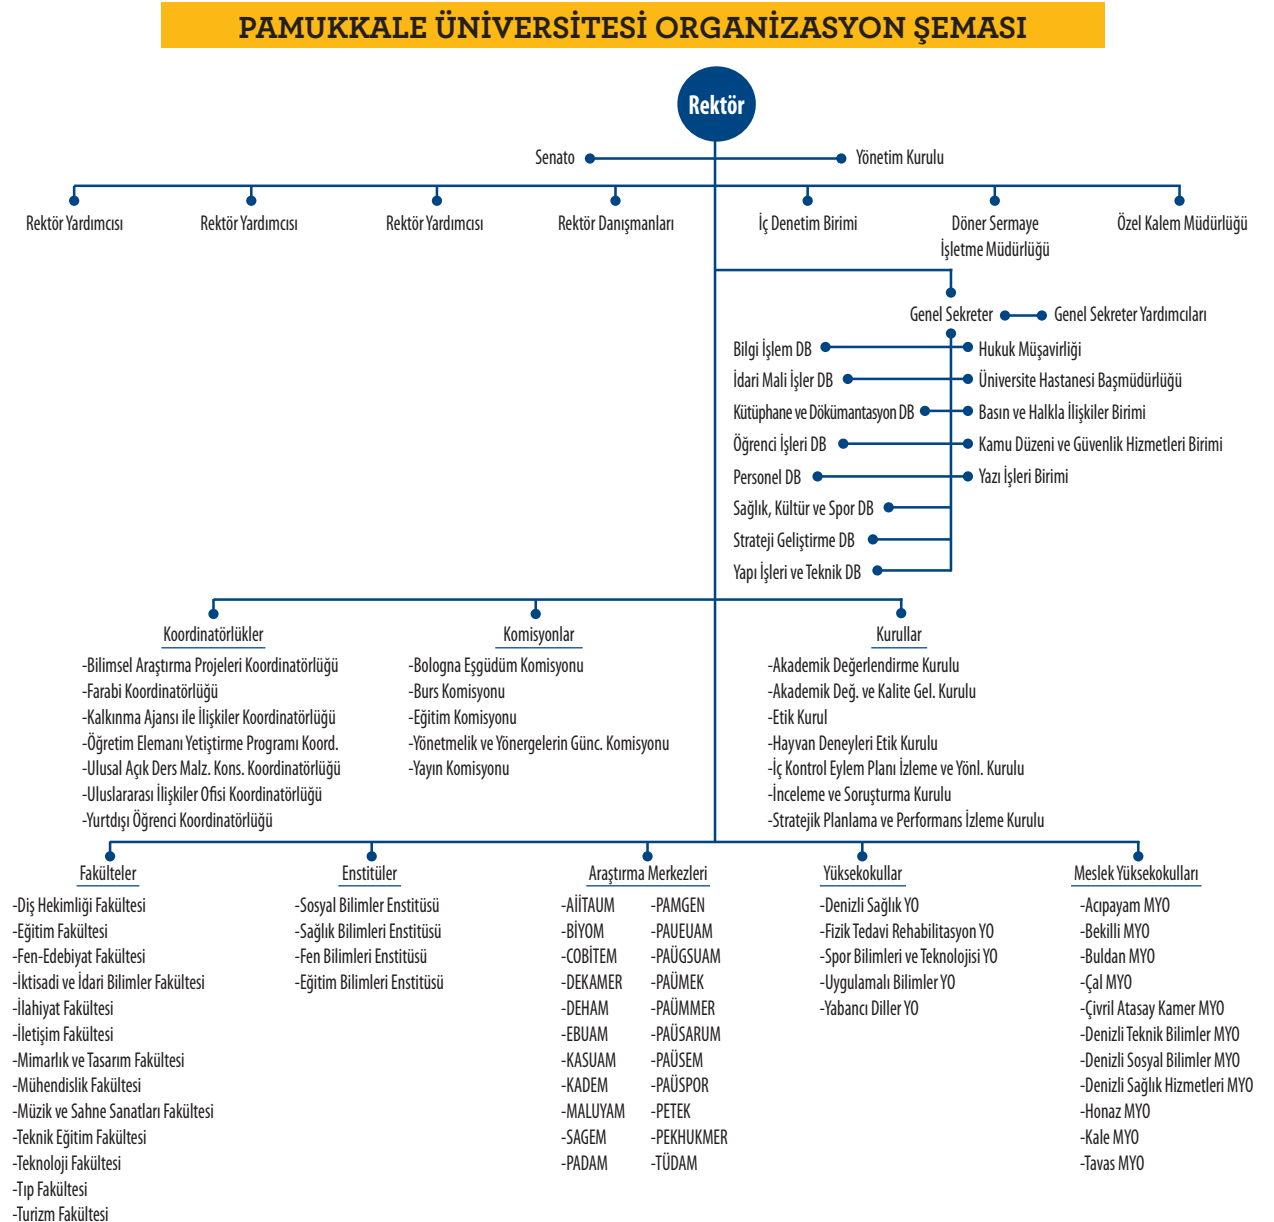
PAMUKKALE ÜNİVERSİTESİ ORGANİZASYON ŞEMASI

Rektör

Senato

Yönetim Kurulu

Rektör Yardımcısı

Rektör Yardımcısı

Rektör Yardımcısı

Rektör Danışmanları

İç Denetim Birimi

Döner Sermaye İşletme Müdürlüğü

Özel Kalem Müdürlüğü

Genel Sekreter

Genel Sekreter Yardımcıları

Bilgi İşlem DB
İdari Mali İşler DB
Kütüphane ve Dökümantasyon DB
Öğrenci İşleri DB
Personel DB
Sağlık, Kültür ve Spor DB
Strateji Geliştirme DB
Yapı İşleri ve Teknik DB

Hukuk Müşavirliği
Üniversite Hastanesi Başmüdürlüğü
Basın ve Halkla İlişkiler Birimi
Kamu Düzeni ve Güvenlik Hizmetleri Birimi
Yazı İşleri Birimi

Koordinatörlükler
-Bilimsel Araştırma Projeleri Koordinatörlüğü
-Farabi Koordinatörlüğü
-Kalkınma Ajansı ile İlişkiler Koordinatörlüğü
-Öğretim Elemanı Yetiştirme Programı Koord.
-Ulusal Açık Ders Malz. Kons. Koordinatörlüğü
-Uluslararası İlişkiler Ofisi Koordinatörlüğü
-Yurtdışı Öğrenci Koordinatörlüğü

Komisyonlar
-Bologna Eşgüdüm Komisyonu
-Burs Komisyonu
-Eğitim Komisyonu
-Yönetmelik ve Yönergelerin Günc. Komisyonu
-Yayın Komisyonu

Kurullar
-Akademik Değerlendirme Kurulu
-Akademik Değ. ve Kalite Gel. Kurulu
-Etik Kurul
-Hayvan Deneyleri Etik Kurulu
-İç Kontrol Eylem Planı İzleme ve Yönl. Kurulu
-İnceleme ve Soruşturma Kurulu
-Stratejik Planlama ve Performans İzleme Kurulu

Fakülteler
-Diş Hekimliği Fakültesi
-Eğitim Fakültesi
-Fen-Edebiyat Fakültesi
-İktisadi ve İdari Bilimler Fakültesi
-İlahiyat Fakültesi
-İletişim Fakültesi
-Mimarlık ve Tasarım Fakültesi
-Mühendislik Fakültesi
-Müzik ve Sahne Sanatları Fakültesi
-Teknik Eğitim Fakültesi
-Teknoloji Fakültesi
-Tıp Fakültesi
-Turizm Fakültesi

Enstitüler
-Sosyal Bilimler Enstitüsü
-Sağlık Bilimleri Enstitüsü
-Fen Bilimleri Enstitüsü
-Eğitim Bilimleri Enstitüsü

Araştırma Merkezleri
-AİİTAUM
-BİYOM
-COBİTEM
-DEKAMER
-DEHAM
-EBUAM
-KASUAM
-KADEM
-MALUYAM
-SAGEM
-PADAM
-PAMGEN
-PAUEUAM
-PAÜGSUAM
-PAÜMEK
-PAÜMMER
-PAÜSARUM
-PAÜSEM
-PAÜSPOR
-PETEK
-PEKHUKMER
-TÜDAM

Yüksekokullar
-Denizli Sağlık YO
-Fizik Tedavi Rehabilitasyon YO
-Spor Bilimleri ve Teknolojisi YO
-Uygulamalı Bilimler YO
-Yabancı Diller YO

Meslek Yüksekokulları
-Acıpayam MYO
-Bekilli MYO
-Buldan MYO
-Çal MYO
-Çivril Atasay Kamer MYO
-Denizli Teknik Bilimler MYO
-Denizli Sosyal Bilimler MYO
-Denizli Sağlık Hizmetleri MYO
-Honaz MYO
-Kale MYO
-Tavas MYO